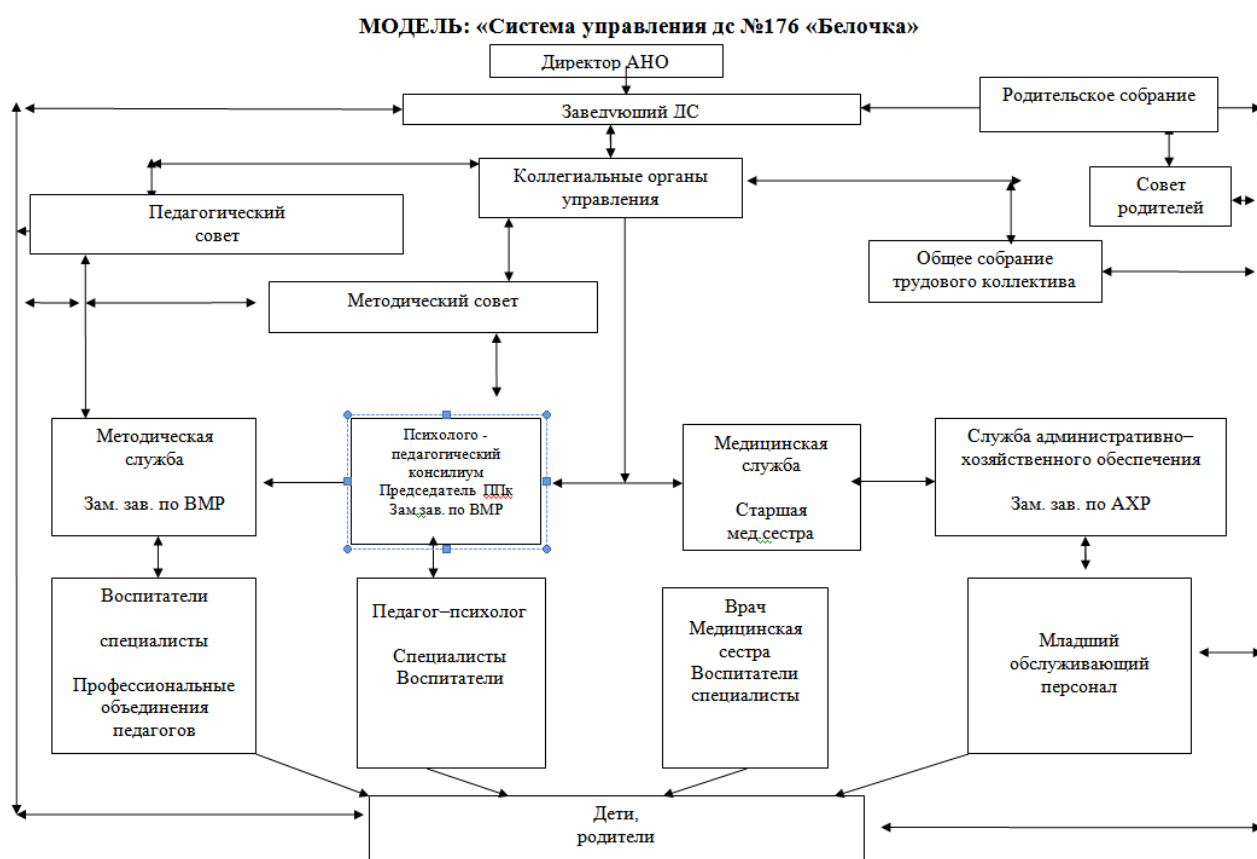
МОДЕЛЬ: «Система управления дс №176 «Белочка»

Директор АНО

Заведующий ДС

Родительское собрание

Коллегиальные органы управления

Совет родителей

Педагогический совет

Общее собрание трудового коллектива

Методический совет

Методическая служба

Зам. зав. по ВМР

Психолого - педагогический консилиум Председатель ППк Зам.зав. по ВМР

Медицинская служба

Старшая мед.сестра

Служба административно–хозяйственного обеспечения

Зам. зав. по АХР

Воспитатели

специалисты

Профессиональные объединения педагогов

Педагог–психолог

Специалисты Воспитатели

Врач Медицинская сестра Воспитатели специалисты

Младший обслуживающий персонал

Дети, родители